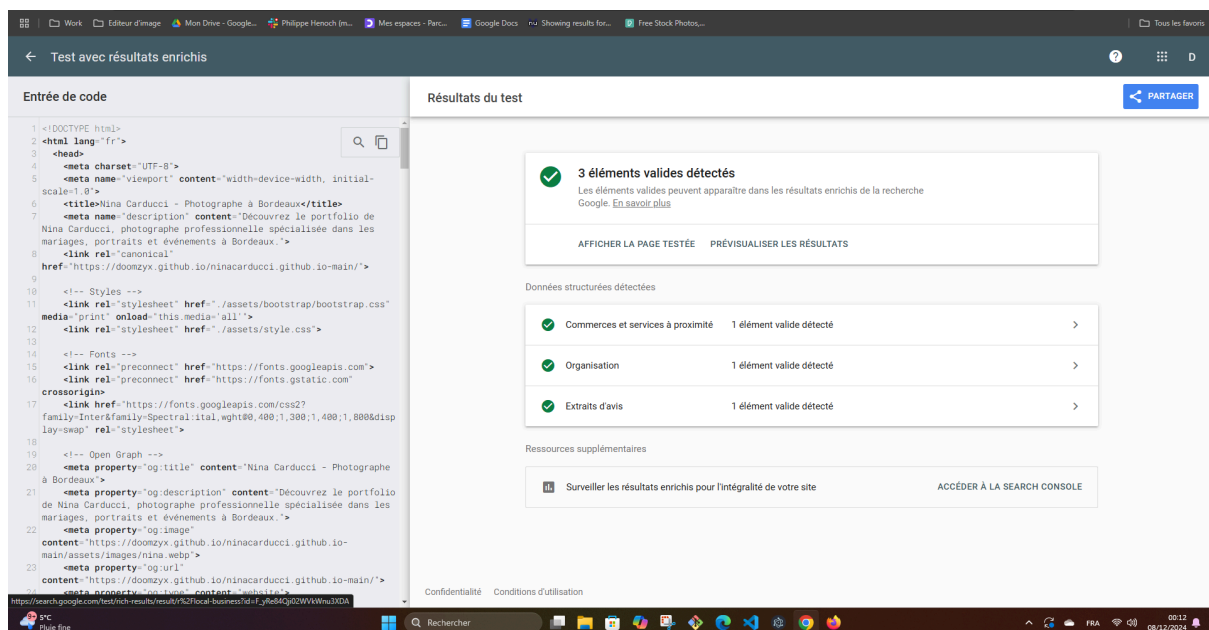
Work Editeur d'image Mon Drive - Google... Philippe Henoch (m... Mes espaces - Parc... Google Docs Showing results for... Free Stock Photos,... Tous les favoris

← Test avec résultats enrichis

D

Entrée de code

1 <!DOCTYPE html>
2 <html lang="fr">
3 <head>
4 <meta charset="UTF-8">
5 <meta name="viewport" content="width=device-width, initial-scale=1.0">
6 <title>Nina Carducci - Photographe à Bordeaux</title>
7 <meta name="description" content="Découvrez le portfolio de Nina Carducci, photographe professionnelle spécialisée dans les mariages, portraits et événements à Bordeaux.">
8 <link rel="canonical" href="https://doomzyx.github.io/ninacarducci.github.io-main/">
9
10 <!-- Styles -->
11 <link rel="stylesheet" href="./assets/bootstrap/bootstrap.css" media="print" onload="this.media='all'">
12 <link rel="stylesheet" href="./assets/style.css">
13
14 <!-- Fonts -->
15 <link rel="preconnect" href="https://fonts.googleapis.com">
16 <link rel="preconnect" href="https://fonts.gstatic.com" crossorigin>
17 <link href="https://fonts.googleapis.com/css2?family=Inter&family=Spectral:ital,wght@0,400;1,300;1,400;1,800&display=swap" rel="stylesheet">
18
19 <!-- Open Graph -->
20 <meta property="og:title" content="Nina Carducci - Photographe à Bordeaux">
21 <meta property="og:description" content="Découvrez le portfolio de Nina Carducci, photographe professionnelle spécialisée dans les mariages, portraits et événements à Bordeaux.">
22 <meta property="og:image" content="https://doomzyx.github.io/ninacarducci.github.io-main/assets/images/nina.webp">
23 <meta property="og:url" content="https://doomzyx.github.io/ninacarducci.github.io-main/">
24 <meta property="og:type" content="website">

Résultats du test

PARTAGER

3 éléments valides détectés
Les éléments valides peuvent apparaître dans les résultats enrichis de la recherche Google. En savoir plus

AFFICHER LA PAGE TESTÉE PRÉVISUALISER LES RÉSULTATS

Données structurées détectées

Commerces et services à proximité 1 élément valide détecté
Organisation 1 élément valide détecté
Extraits d'avis 1 élément valide détecté

Ressources supplémentaires

Surveiller les résultats enrichis pour l'intégralité de votre site ACCÉDER À LA SEARCH CONSOLE

Confidentialité Conditions d'utilisation

https://search.google.com/test/rich-results/result/r%2Flocal-business?id=F_yRe84Qji0ZWVkWnu3XDA

5°C Pluie fine Rechercher FRA 00:12 08/12/2024